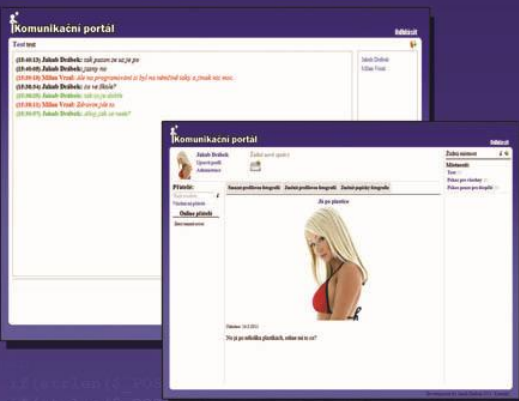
Komunikační portál
Odhlásit
Test test
(15:10:13) Jakub Drábek: cak pacon ze uz je pe
(15:10:08) Jakub Drábek: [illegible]
(15:10:10) Milan Vrzal: ale na programování si byl na městské taky a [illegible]
(15:10:54) Jakub Drábek: ze ve škole?
(15:10:25) Jakub Drábek: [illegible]
(15:10:11) Milan Vrzal: Zdravím jak se
(15:10:07) Jakub Drábek: ahoj jak se vede?
Jakub Drábek
Milan Vrzal

Komunikační portál
Odhlásit
Jakub Drábek
Upravit profil
Administrace
Žádné nové zprávy
Přátelé:
Online přátelé
Žádné nové zprávy
Samostatné fotografie
Seznam přátel
Nastavení profilu
Nahrát fotografie
Zobrazit fotografie
Já po plastice
Přidáno: 14.5.2011
No já po několika plastikách, celkem mi to sedí?
Sdílené zprávy
Sdílené:
Test
Přidat pro všechny
Přidat jenom pro skupinu